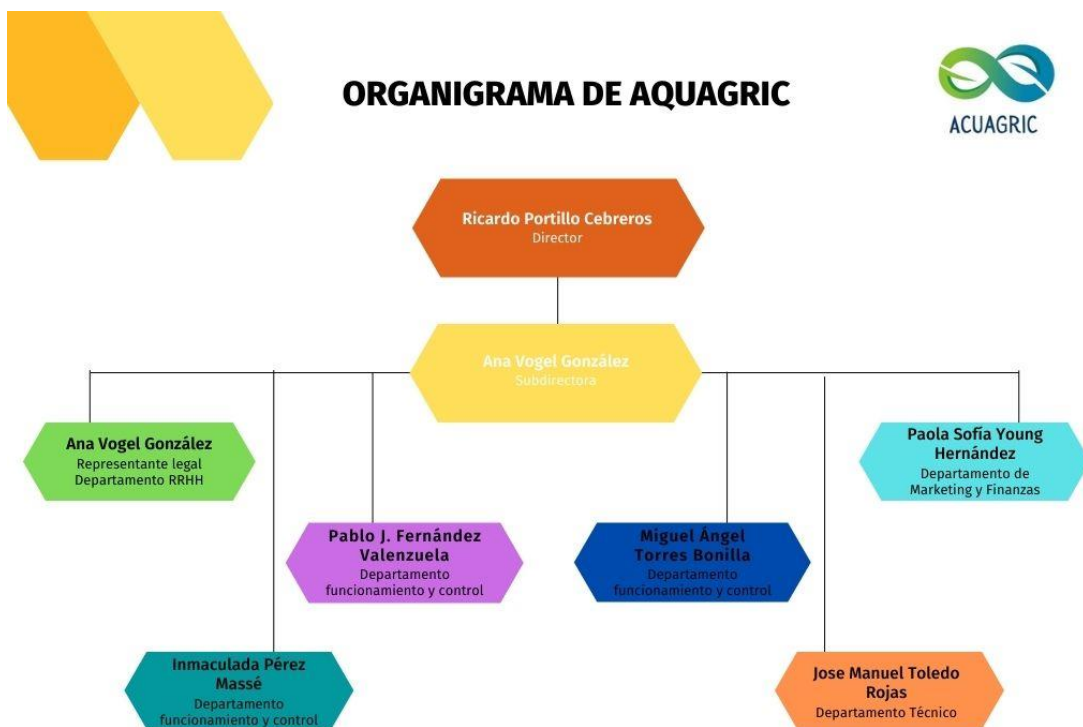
ORGANIGRAMA DE AQUAGRIC

ACUAGRIC

Ricardo Portillo Cebreros
Director

Ana Vogel González
Subdirectora

Ana Vogel González
Representante legal
Departamento RRHH

Paola Sofía Young Hernández
Departamento de Marketing y Finanzas

Pablo J. Fernández Valenzuela
Departamento funcionamiento y control

Miguel Ángel Torres Bonilla
Departamento funcionamiento y control

Inmaculada Pérez Massé
Departamento funcionamiento y control

Jose Manuel Toledo Rojas
Departamento Técnico